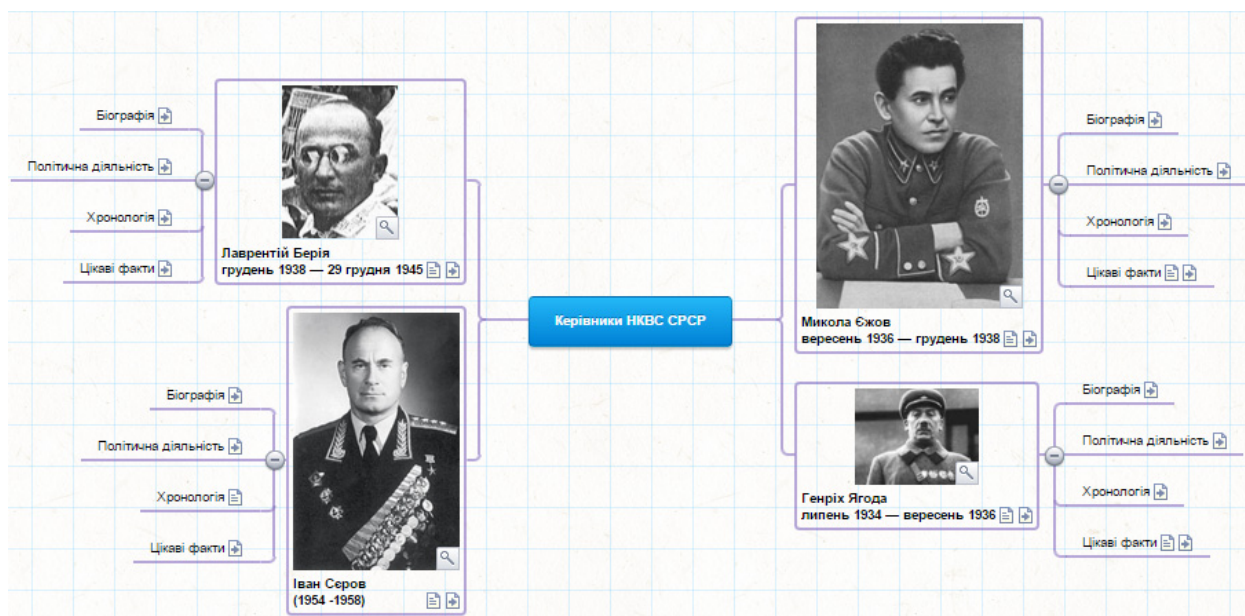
Біографія

Політична діяльність

Хронологія

Цікаві факти

Лаврентій Берія
грудень 1938 — 29 грудня 1945

Біографія

Політична діяльність

Хронологія

Цікаві факти

Іван Серов
(1954 -1958)

Керівники НКВС СРСР

Микола Єжов
вересень 1936 — грудень 1938

Біографія

Політична діяльність

Хронологія

Цікаві факти

Генріх Ягода
липень 1934 — вересень 1936

Біографія

Політична діяльність

Хронологія

Цікаві факти